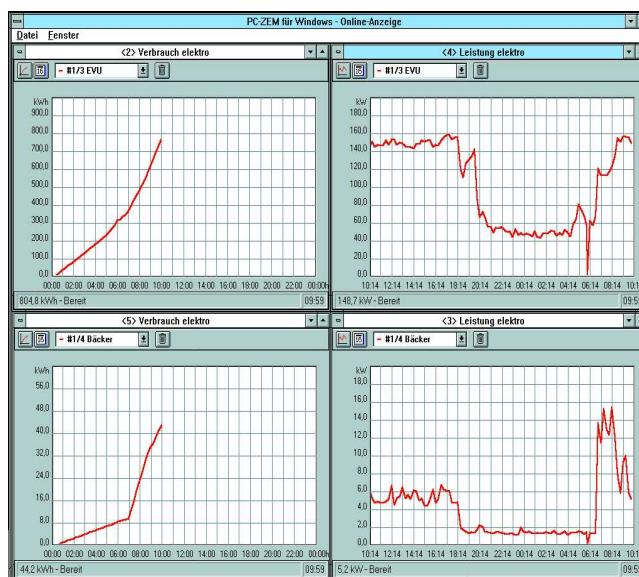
PC-ZEM für Windows - Online-Anzeige

Datei Fenster

<2> Verbrauch elektro

- #1/3 EVU

kWh
900,0
800,0
700,0
600,0
500,0
400,0
300,0
200,0
100,0
0,0

00:00 02:00 04:00 06:00 08:00 10:00 12:00 14:00 16:00 18:00 20:00 22:00 00:00h

804,8 kWh - Bereit 09:59

<4> Leistung elektro

- #1/3 EVU

kW
180,0
160,0
140,0
120,0
100,0
80,0
60,0
40,0
20,0
0,0

10:14 12:14 14:14 16:14 18:14 20:14 22:14 00:14 02:14 04:14 06:14 08:14 10:1

148,7 kW - Bereit 09:5

<5> Verbrauch elektro

- #1/4 Bäcker

kWh
56,0
48,0
40,0
32,0
24,0
16,0
8,0
0,0

00:00 02:00 04:00 06:00 08:00 10:00 12:00 14:00 16:00 18:00 20:00 22:00 00:00h

44,2 kWh - Bereit 09:59

<3> Leistung elektro

- #1/4 Bäcker

kW
18,0
16,0
14,0
12,0
10,0
8,0
6,0
4,0
2,0
0,0

10:14 12:14 14:14 16:14 18:14 20:14 22:14 00:14 02:14 04:14 06:14 08:14 10:1

5,2 kW - Bereit 09:5